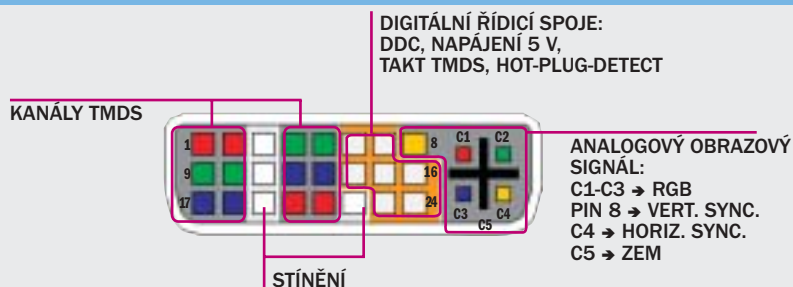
DIGITÁLNÍ ŘÍDICÍ SPOJE:
DDC, NAPÁJENÍ 5 V,
TAKT TMDS, HOT-PLUG-DETECT

KANÁLY TMDS

1
9
17
8
16
24
C1
C2
C3
C4
C5

ANALOGOVÝ OBRAZOVÝ SIGNÁL:
C1-C3 ➔ RGB
PIN 8 ➔ VERT. SYNC.
C4 ➔ HORIZ. SYNC.
C5 ➔ ZEM

STÍNĚNÍ